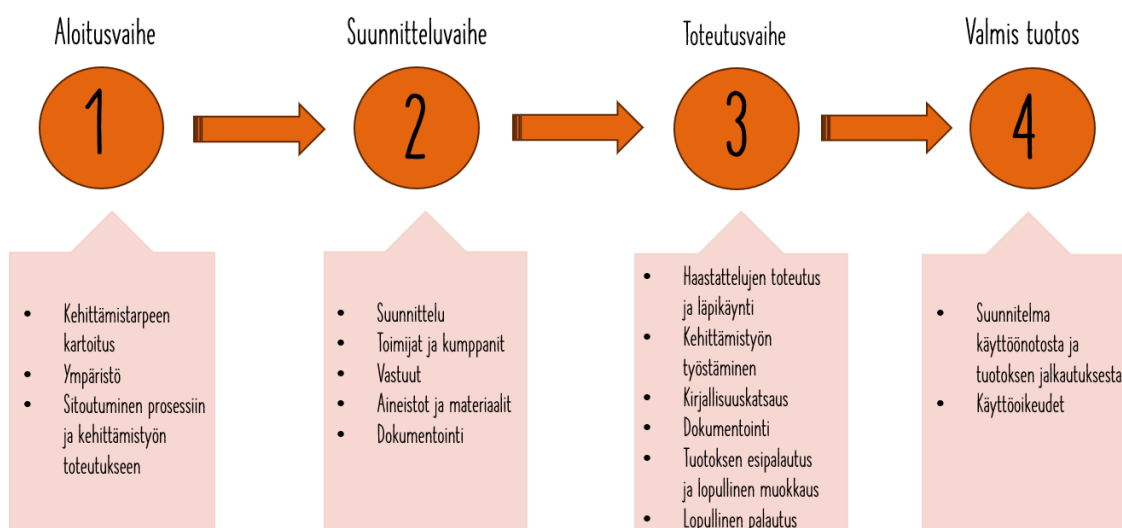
Aloitusvaihe

1

- Kehittämistarpeen kartoitus
- Ympäristö
- Sitoutuminen prosessiin ja kehittämistyön toteutukseen

Suunnitteluvaihe

2

- Suunnittelu
- Toimijat ja kumppanit
- Vastuut
- Aineistot ja materiaalit
- Dokumentointi

Toteutusvaihe

3

- Haastattelujen toteutus ja läpikäynti
- Kehittämistyön työstäminen
- Kirjallisuuskatsaus
- Dokumentointi
- Tuotoksen esipalautus ja lopullinen muokkaus
- Lopullinen palautus

Valmis tuotos

4

- Suunnitelma käyttöönotosta ja tuotoksen jalkautuksesta
- Käyttöoikeudet